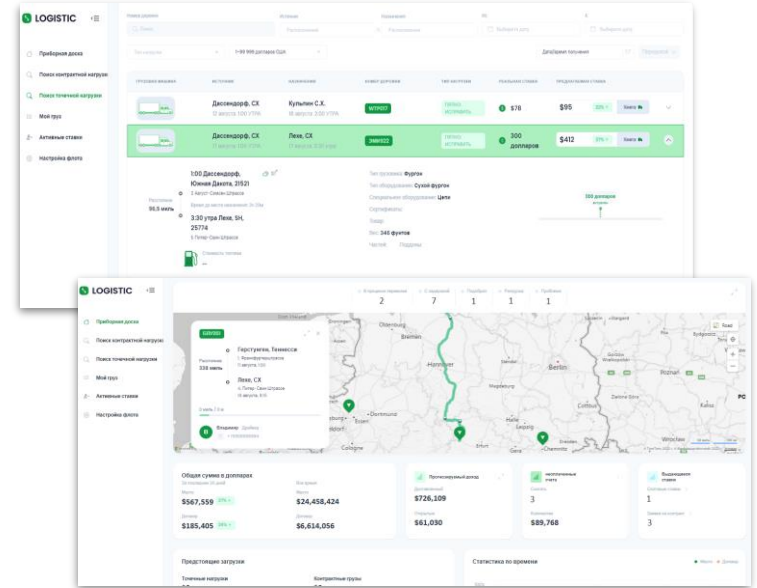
LOGISTIC

Приборная доска
Поиск контрактной нагрузки
Поиск точечной загрузки
Мой груз
Активные ставки
Настройка флота

Номер рейса
Истоки
Назначение

1-99 999 долларов США

Дата/время погашения

ГРУЗОВАЯ МАШИНА | ИСТОЧНИК | НАЗНАЧЕНИЕ | НОМЕР ДОРОГИ | ТИП НАГРУЗКИ | РЕАЛЬНАЯ СТАВКА | ПРЕДЛАГАЕМАЯ СТАВКА

Дассендорф, СХ | Купьпен С.Х. | WTP007 | | $76 | $95 | Заявка
Дассендорф, СХ | Лехе, СХ | ЗМН022 | | 300 долларов | $412 | Заявка

1:00 Дассендорф, Южная Дакота, 21521
Расстояние 90,5 миль
3:30 утра Лехе, SH, 25774
Стоимость топлива

Тип грузовика: Фургон
Тип оборудования: Сухой фургон
Специальное оборудование: Цепи
Вес: 340 футов

300 долларов

LOGISTIC

Приборная доска
Поиск контрактной нагрузки
Поиск точечной нагрузки
Мой груз
Активные ставки
Настройка флота

2 | 7 | 1 | 1 | 1

GZ6707
Герстунген, Теннесси
Расстояние 338 миль
Лехе, СХ

Владимир

Hamburg
Bremen
Hannover
Berlin
Magdeburg
Leipzig
Dresden
Cottbus
Erfurt
Chemnitz
Dortmund
Cologne
Wroclaw

Общая сумма в долларах
Месяц $567,559
$24,458,424
$185,405
$6,614,056

Прогнозируемый доход
$726,109
$61,030

неоплаченные счета
3
$89,768

Выдающиеся ставки
1
3

Предстоящие загрузки
Точечные нагрузки
Контрактные грузы

Статистика по времени